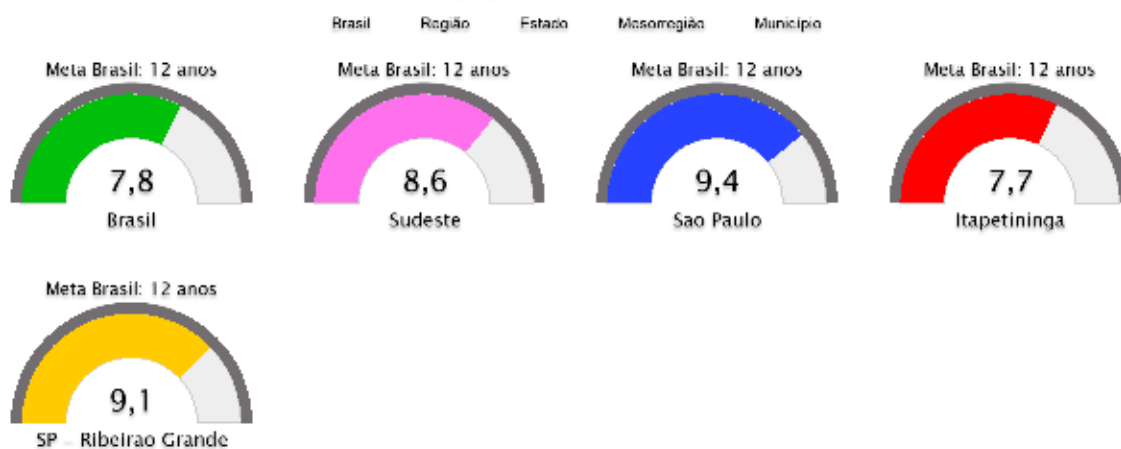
Brasil Região Estado Mesorregião Município

Meta Brasil: 12 anos
7,8
Brasil

Meta Brasil: 12 anos
8,6
Sudeste

Meta Brasil: 12 anos
9,4
Sao Paulo

Meta Brasil: 12 anos
7,7
Itapetininga

Meta Brasil: 12 anos
9,1
SP - Ribeirao Grande